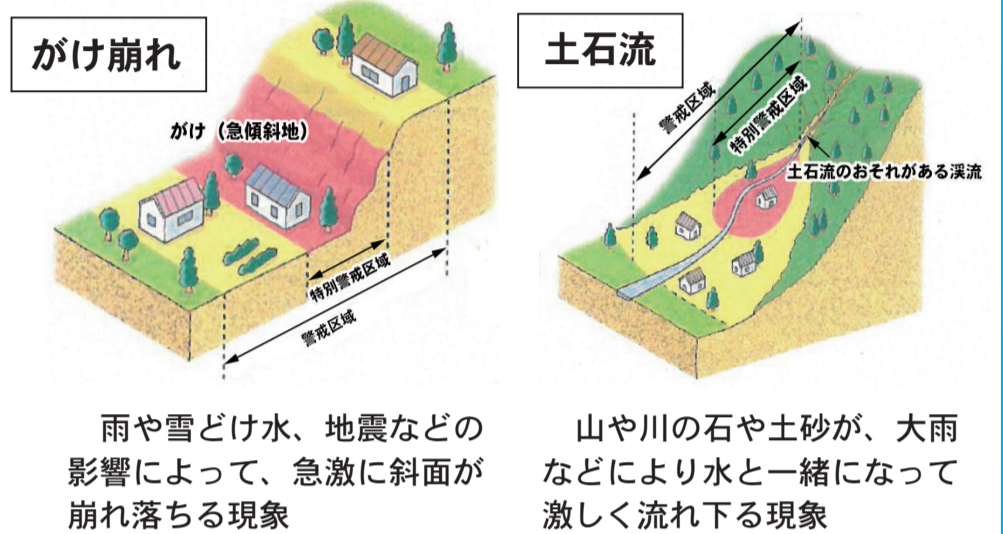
がけ崩れ

がけ（急傾斜地）

特別警戒区域

警戒区域

雨や雪どけ水、地震などの影響によって、急激に斜面が崩れ落ちる現象

土石流

警戒区域

特別警戒区域

土石流のおそれがある渓流

山や川の石や土砂が、大雨などにより水と一緒になって激しく流れ下る現象